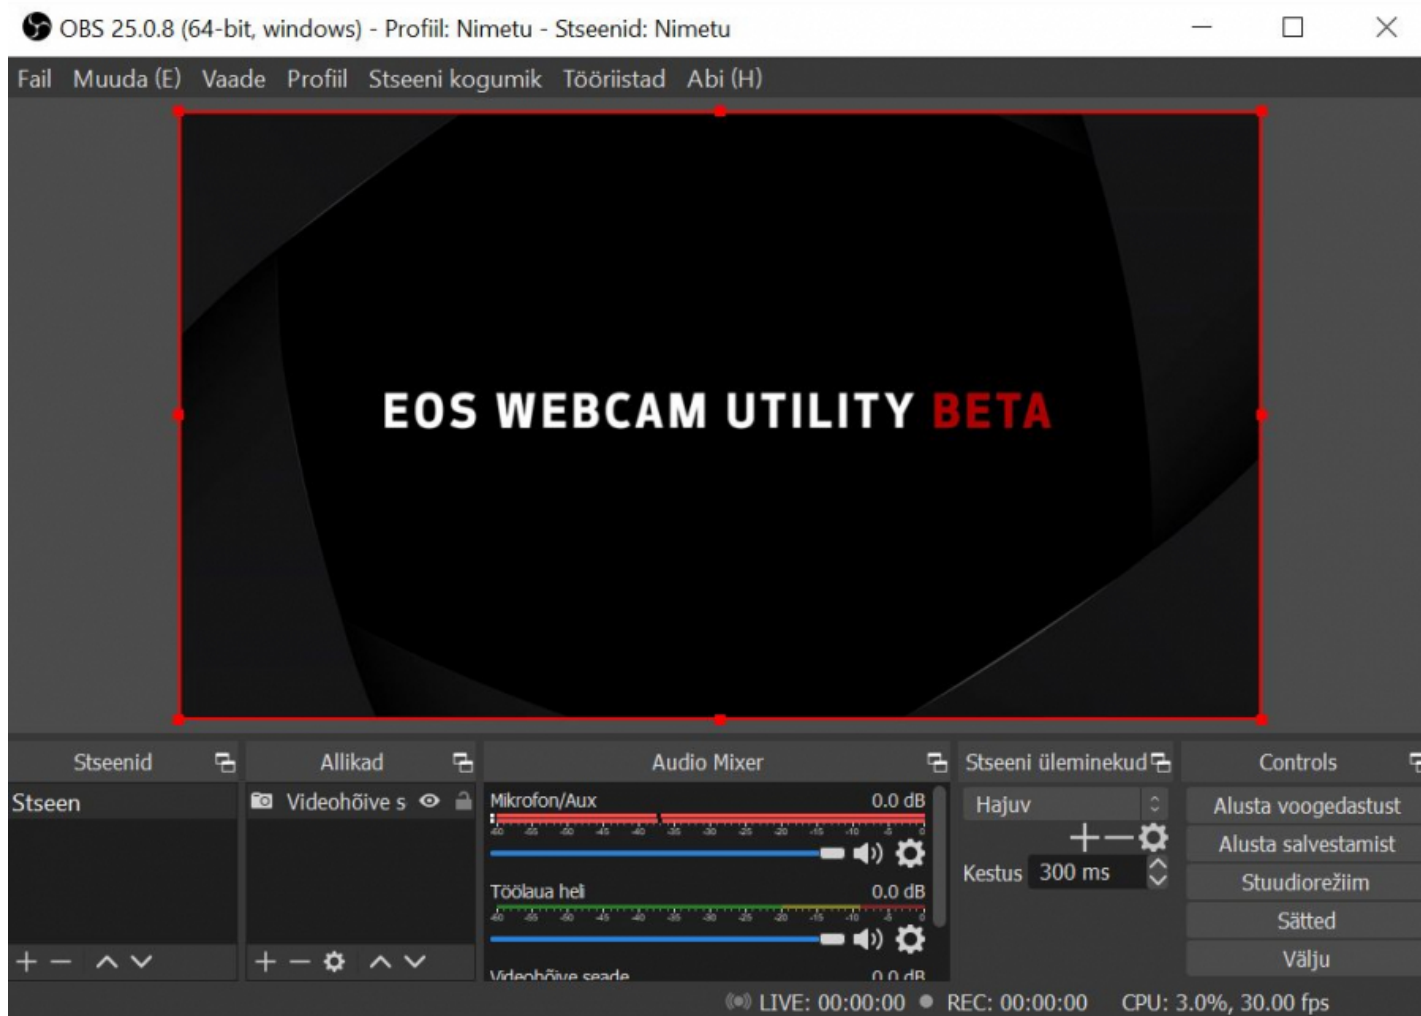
OBS 25.0.8 (64-bit, windows) - Profiil: Nimetu - Stseenid: Nimetu

Fail Muuda (E) Vaade Profiil Stseeni kogumik Tööriistad Abi (H)

EOS WEBCAM UTILITY BETA

Stseenid

Stseen

Allikad

Videohõive s

Audio Mixer

Mikrofon/Aux 0.0 dB

-60 -55 -50 -45 -40 -35 -30 -25 -20 -15 -10 -5 0

Töölaua heli 0.0 dB

-60 -55 -50 -45 -40 -35 -30 -25 -20 -15 -10 -5 0

Videohõive seade 0.0 dB

Stseeni üleminekud

Hajuv

Kestus 300 ms

Controls

Alusta voogedastust

Alusta salvestamist

Stuudiorežiim

Sätted

Välju

LIVE: 00:00:00 REC: 00:00:00 CPU: 3.0%, 30.00 fps